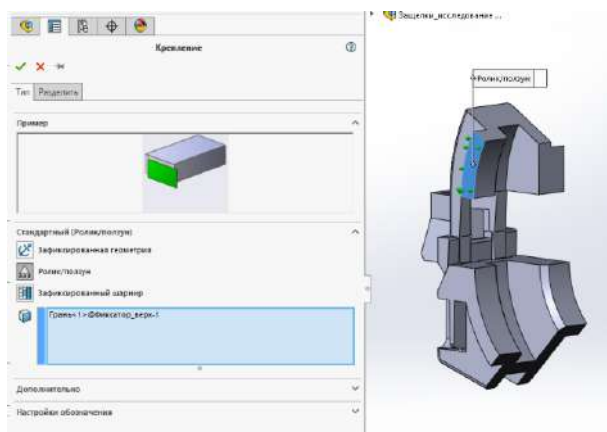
Крепление

Тип Разделить

Пример

Стандартный (Ролик/ползун)

Зафиксированная геометрия

Ролик/ползун

Зафиксированный шарнир

Грань<1>@Фиксатор_верх-1

Дополнительно

Настройки обозначения

Защелки_исследование ...

Ролик/ползун